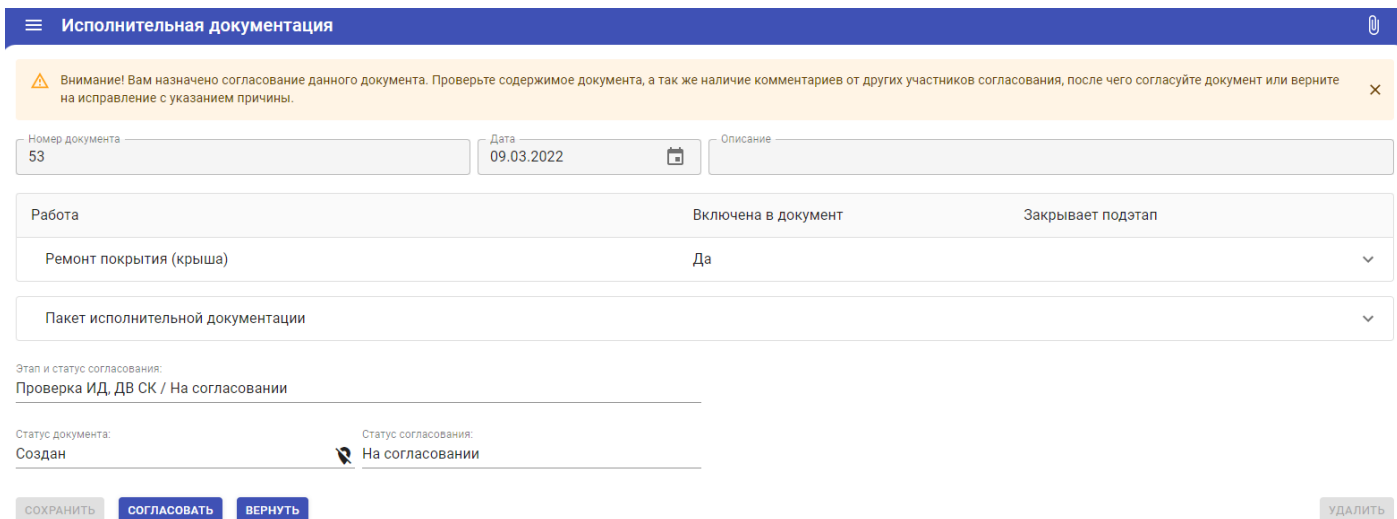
Исполнительная документация

Внимание! Вам назначено согласование данного документа. Проверьте содержимое документа, а так же наличие комментариев от других участников согласования, после чего согласуйте документ или верните на исправление с указанием причины.

Номер документа
53

Дата
09.03.2022

Описание

| Работа | Включена в документ | Закрывает подэтап |
|---|---|---|
| Ремонт покрытия (крыша) | Да | |

Пакет исполнительной документации

Этап и статус согласования:
Проверка ИД, ДВ СК / На согласовании

Статус документа:
Создан

Статус согласования:
На согласовании

СОХРАНИТЬ СОГЛАСОВАТЬ ВЕРНУТЬ УДАЛИТЬ